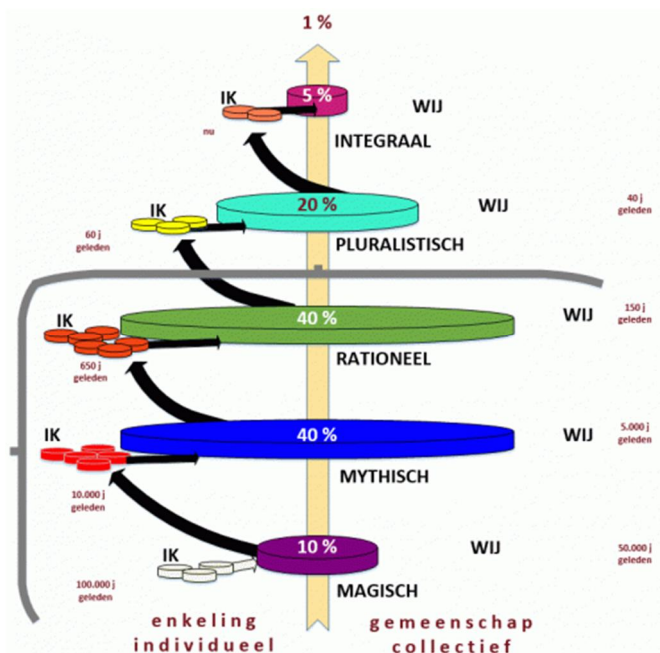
1 %

IK
5 %
WIJ
nu
INTEGRAAL

IK
20 %
WIJ
40 j geleden
60 j geleden
PLURALISTISCH

IK
40 %
WIJ
150 j geleden
650 j geleden
RATIONEEL

IK
40 %
WIJ
5.000 j geleden
MYTHISCH
10.000 j geleden

IK
10 %
WIJ
50.000 j geleden
100.000 j geleden
MAGISCH

enkeling
individueel

gemeenschap
collectief